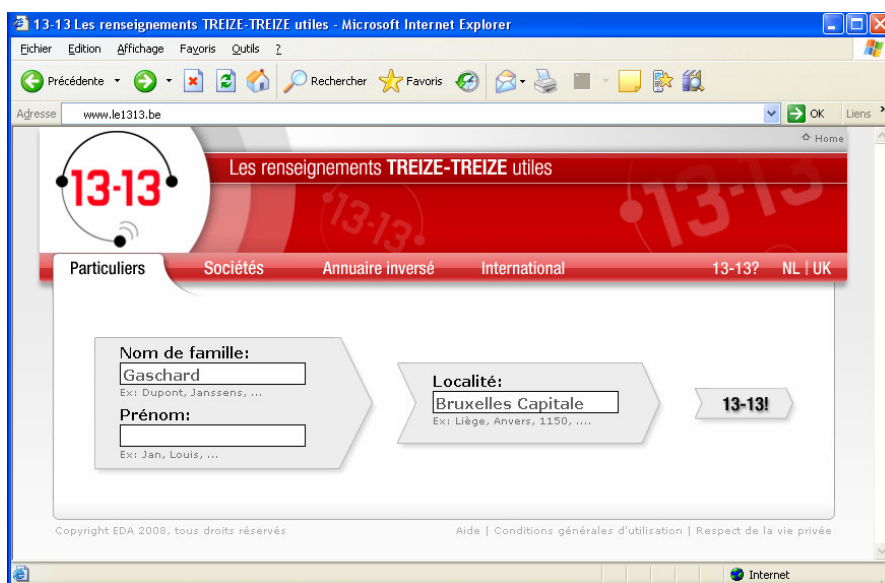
13-13 Les renseignements TREIZE-TREIZE utiles - Microsoft Internet Explorer

Fichier Edition Affichage Favoris Outils ?

Précédente Rechercher Favoris

Adresse www.le1313.be OK Liens

Home

13-13

Les renseignements TREIZE-TREIZE utiles

Particuliers Sociétés Annuaire inversé International 13-13? NL | UK

Nom de famille:
Gaschard
Ex: Dupont, Janssens, ...

Prénom:
Ex: Jan, Louis, ...

Localité:
Bruxelles Capitale
Ex: Liège, Anvers, 1150, ....

13-13!

Copyright EDA 2008, tous droits réservés

Aide | Conditions générales d'utilisation | Respect de la vie privée

Internet